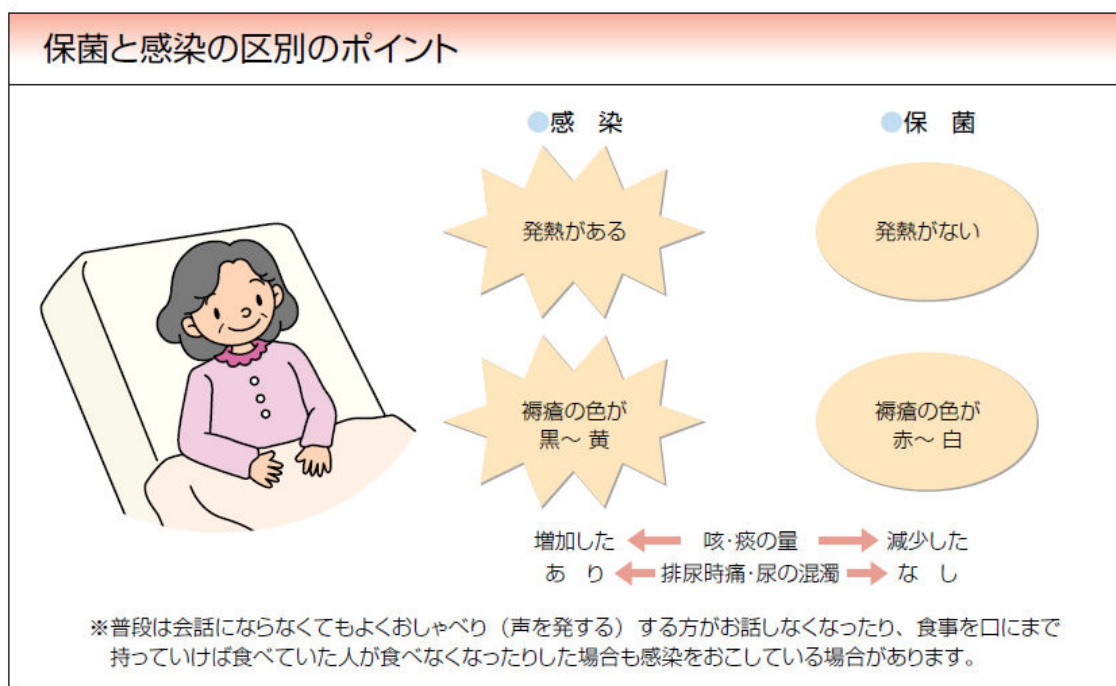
保菌と感染の区別のポイント

感 染

保 菌

発熱がある

発熱がない

褥瘡の色が黒〜 黄

褥瘡の色が赤〜 白

増加した ← 咳·痰の量 → 減少した

あ り ← 排尿時痛·尿の混濁 → な し

※普段は会話にならなくてもよくおしゃべり（声を発する）する方がお話しなくなったり、食事を口にまで持っていけば食べていた人が食べなくなったりした場合も感染をおこしている場合があります。